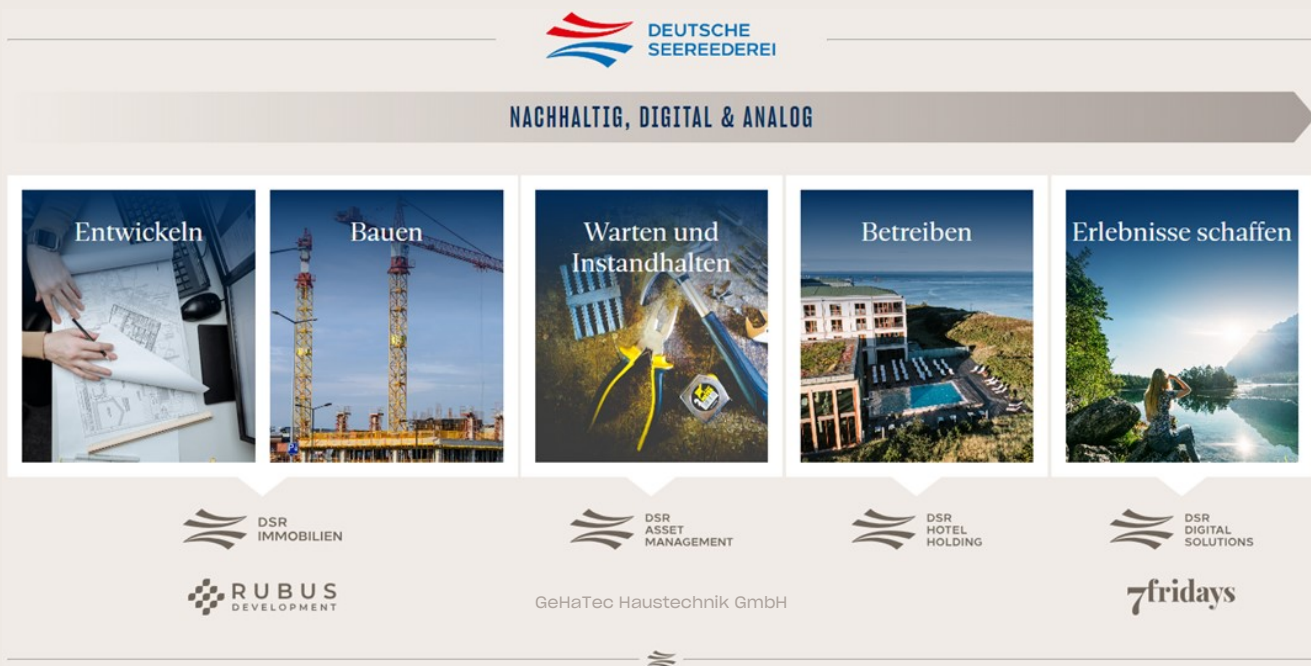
DEUTSCHE SEEREEDEREI

NACHHALTIG, DIGITAL & ANALOG

Entwickeln

Bauen

Warten und Instandhalten

Betreiben

Erlebnisse schaffen

DSR IMMOBILIEN

DSR ASSET MANAGEMENT

DSR HOTEL HOLDING

DSR DIGITAL SOLUTIONS

RUBUS DEVELOPMENT

GeHaTec Haustechnik GmbH

7fridays